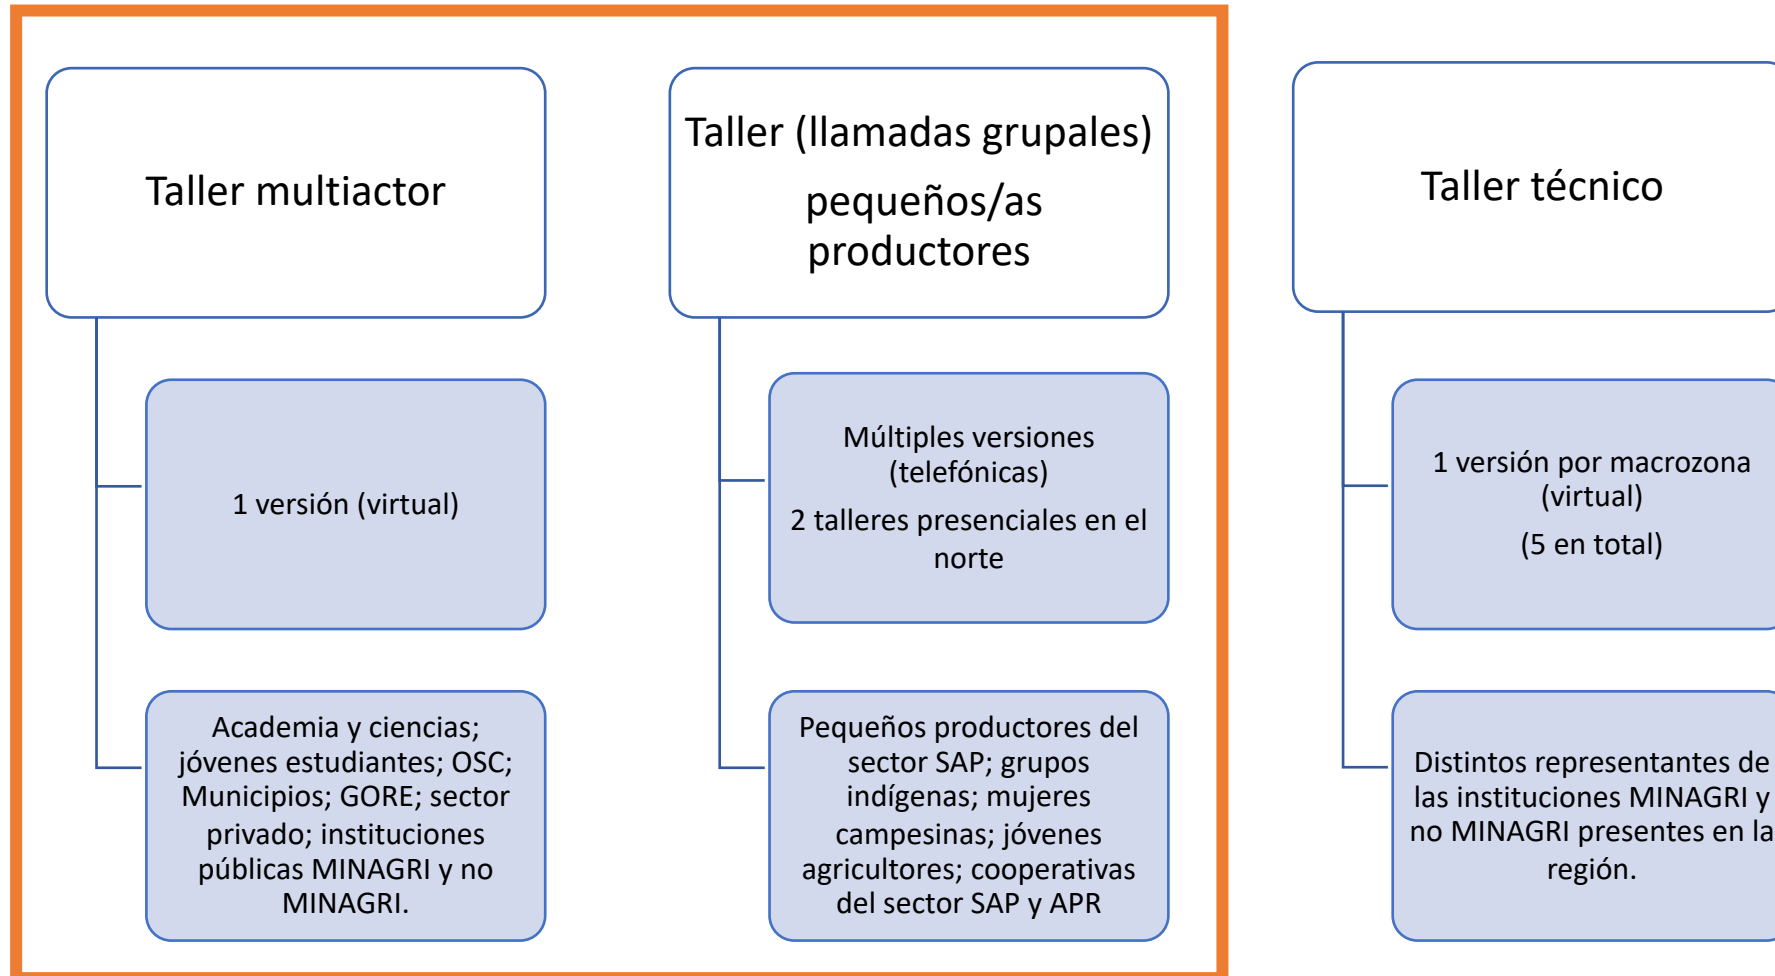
Taller multiactor

1 versión (virtual)

Academia y ciencias; jóvenes estudiantes; OSC; Municipios; GORE; sector privado; instituciones públicas MINAGRI y no MINAGRI.

Taller (llamadas grupales)

pequeños/as productores

Múltiples versiones (telefónicas)

2 talleres presenciales en el norte

Pequeños productores del sector SAP; grupos indígenas; mujeres campesinas; jóvenes agricultores; cooperativas del sector SAP y APR

Taller técnico

1 versión por macrozona (virtual)

(5 en total)

Distintos representantes de las instituciones MINAGRI y no MINAGRI presentes en la región.